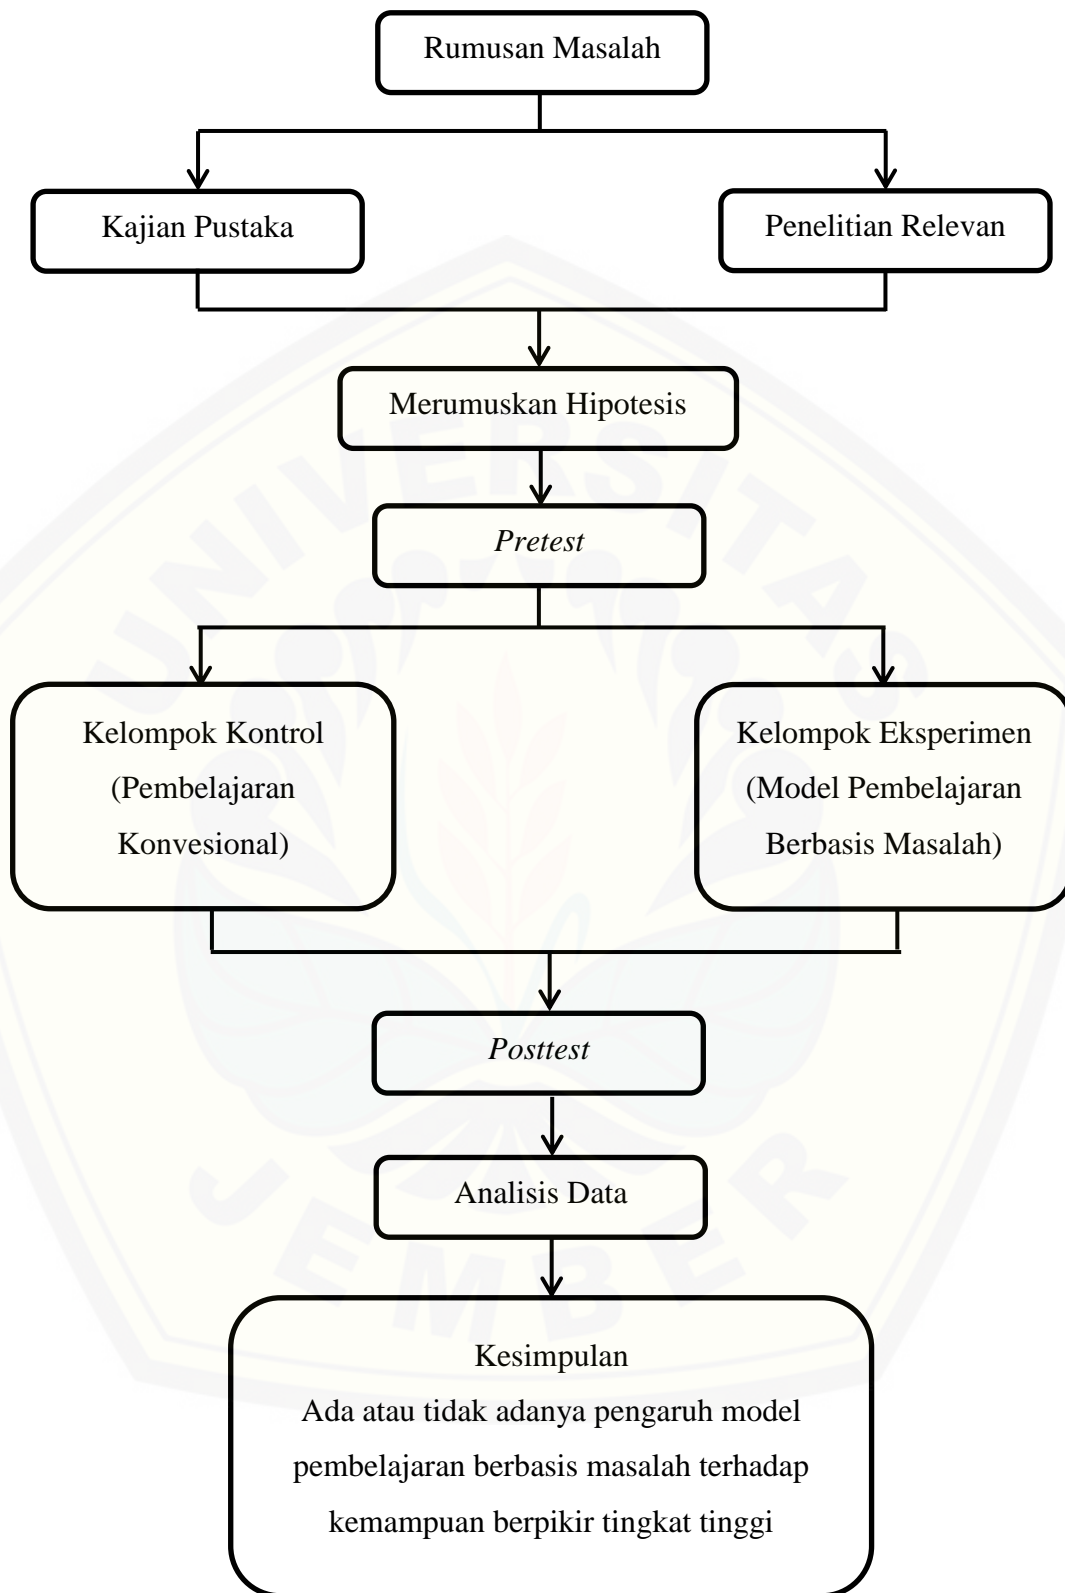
Rumusan Masalah

Kajian Pustaka

Penelitian Relevan

Merumuskan Hipotesis

*Pretest*

Kelompok Kontrol (Pembelajaran Konvesional)

Kelompok Eksperimen (Model Pembelajaran Berbasis Masalah)

*Posttest*

Analisis Data

Kesimpulan
Ada atau tidak adanya pengaruh model pembelajaran berbasis masalah terhadap kemampuan berpikir tingkat tinggi

UNIVERSITAS JEMBER